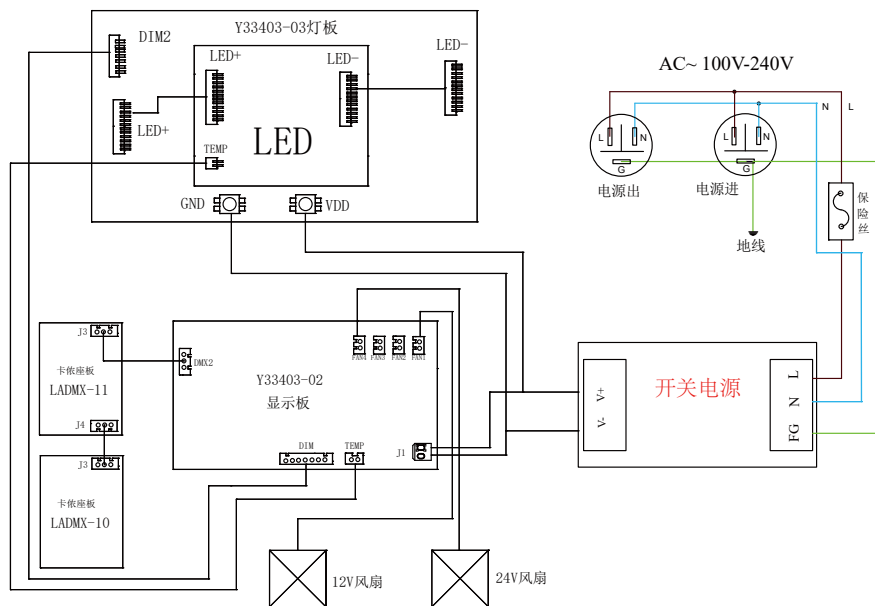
Y33403-03灯板
DIM2
LED+
LED-
LED-
LED+
LED
TEMP
GND
VDD
AC~ 100V-240V
N L
L N
G
L N
G
电源出
电源进
地线
保险丝
J3
卡侬座板
LADMX-11
J4
J3
卡侬座板
LADMX-10
DMX2
Y33403-02
显示板
FAN4 FAN3 FAN2 FAN1
DIM
TEMP
J1
V+ V-
开关电源
L
N
FG
12V风扇
24V风扇